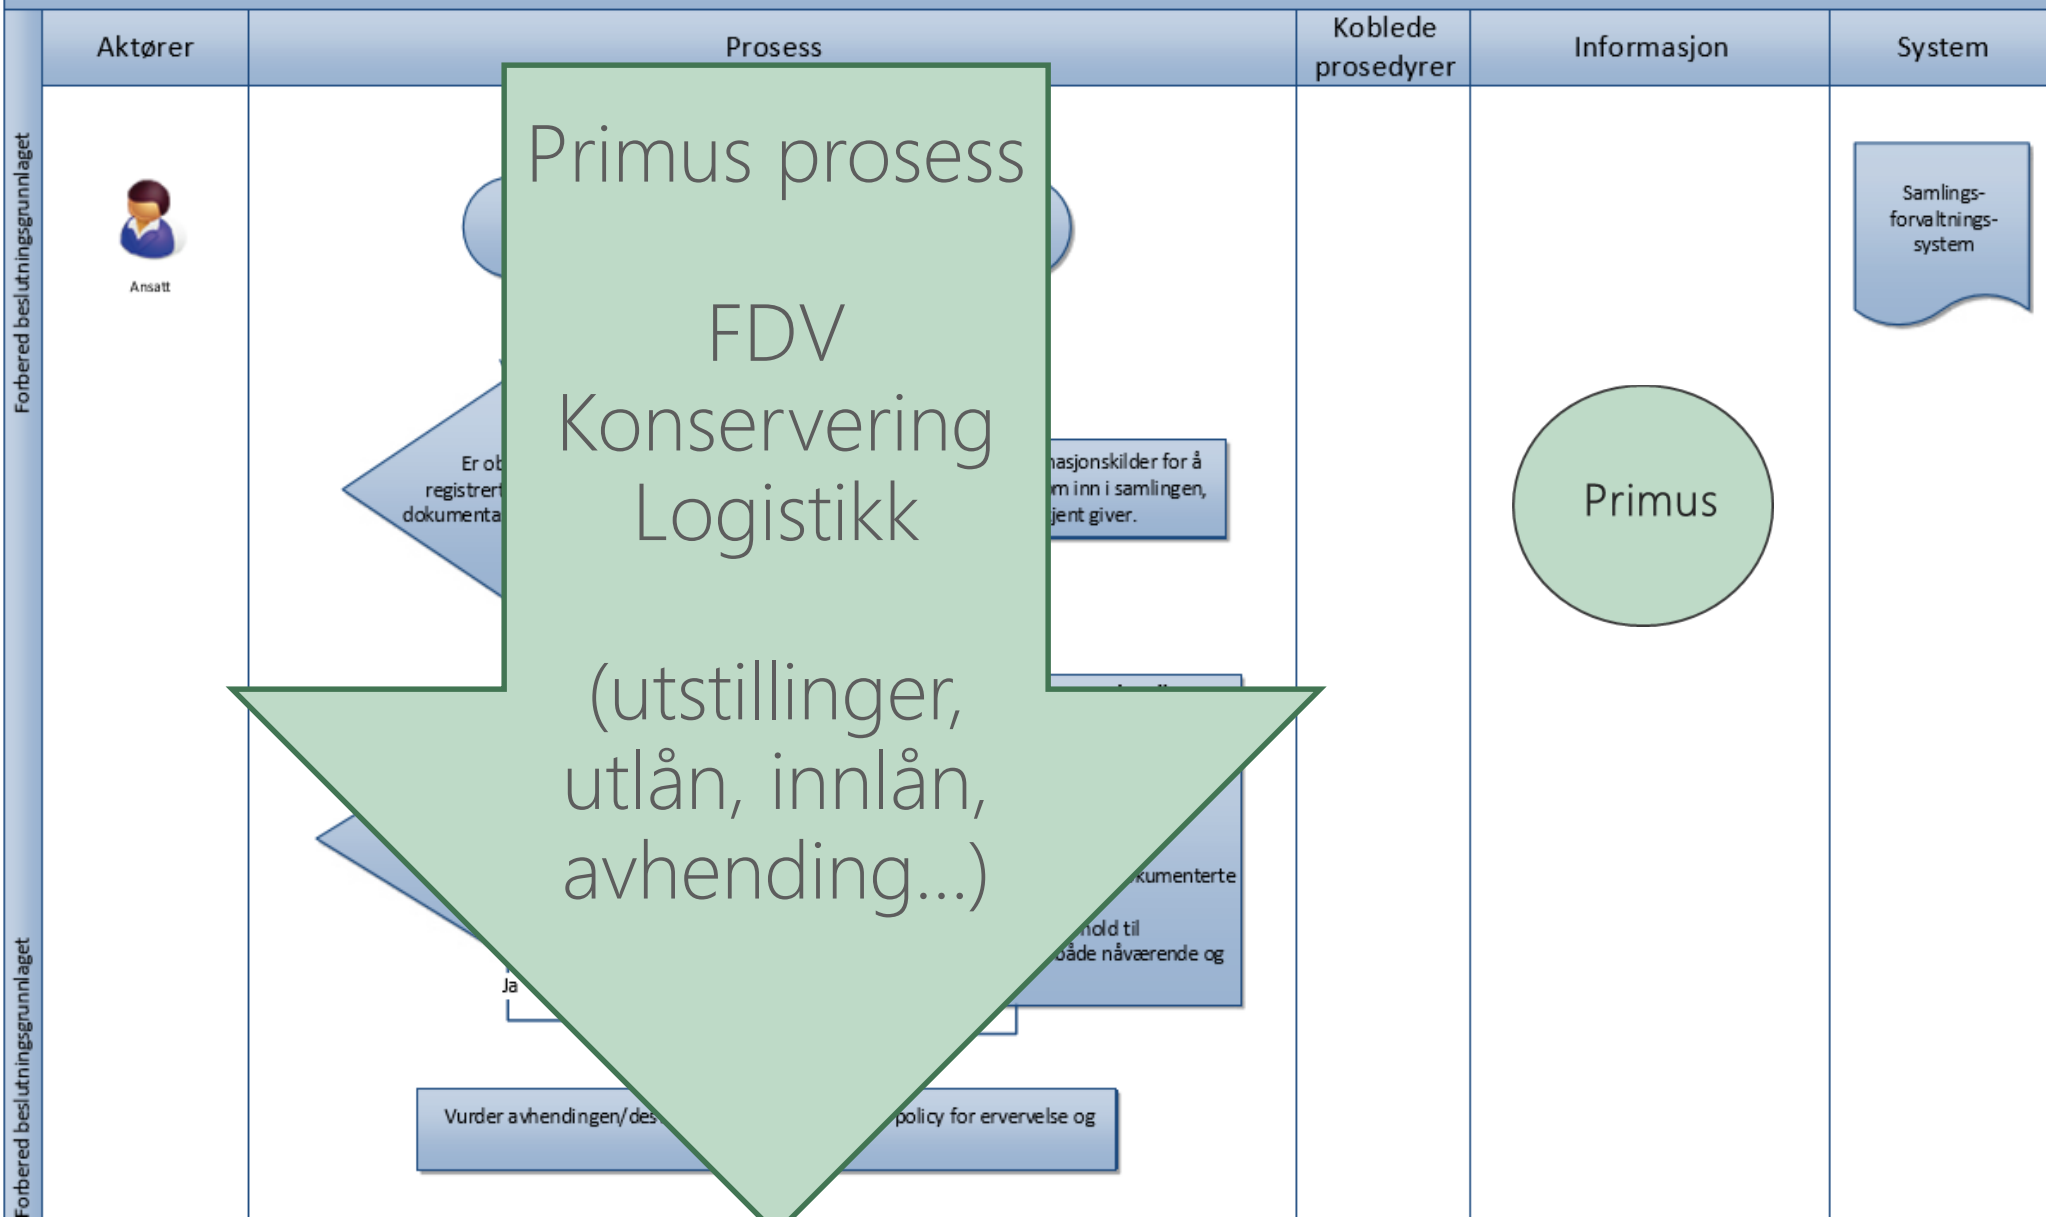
| Aktører | Prosess | Koblede prosedyrer | Informasjon | System |
|---|---|---|---|---|

Forbered beslutningsgrunnlaget

Ansatt

Primus prosess

FDV
Konservering
Logistikk

(utstillinger, utlån, innlån, avhending...)

Er ob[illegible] registrert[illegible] dokumenta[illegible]

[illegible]asjonskilder for å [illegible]m inn i samlingen, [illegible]jent giver.

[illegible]kumenterte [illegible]nold til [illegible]både nåværende og

Ja

Vurder avhendingen/des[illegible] policy for ervervelse og

Primus

Samlings-forvaltnings-system

Forbered beslutningsgrunnlaget